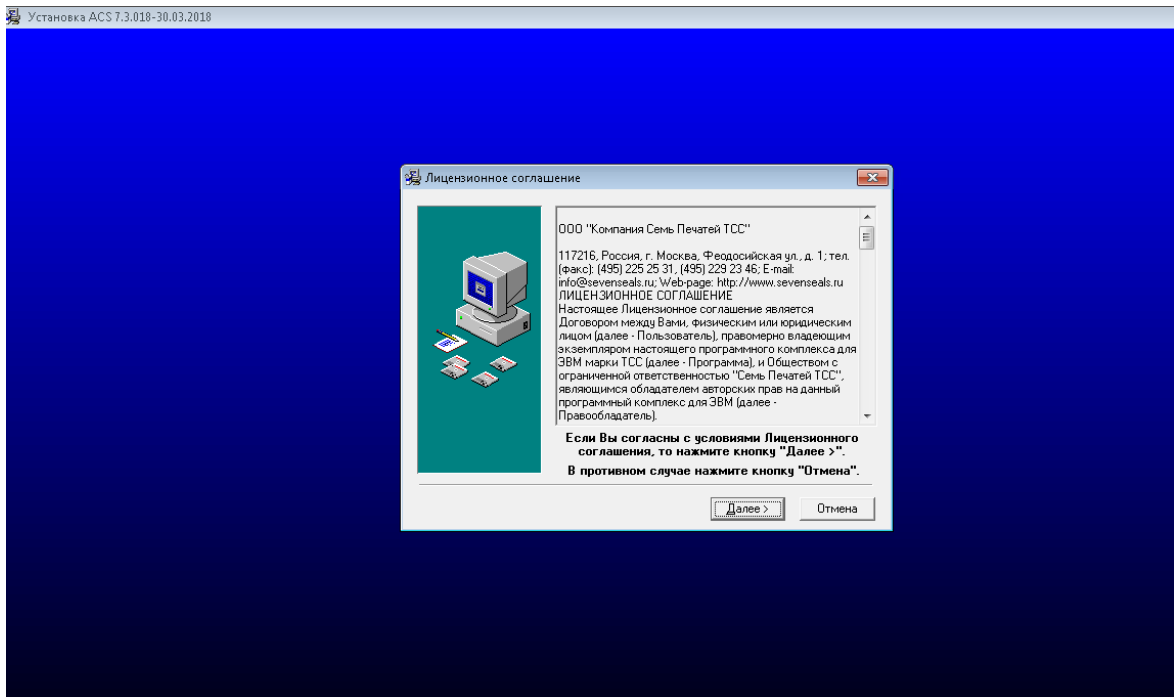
Установка ACS 7.3.018-30.03.2018

Лицензионное соглашение

ООО "Компания Семь Печатей ТСС"

117216, Россия, г. Москва, Феодосийская ул., д. 1; тел.(факс): (495) 225 25 31, (495) 229 23 46; E-mail: info@sevenseals.ru; Web-page: http://www.sevenseals.ru
ЛИЦЕНЗИОННОЕ СОГЛАШЕНИЕ
Настоящее Лицензионное соглашение является Договором между Вами, физическим или юридическим лицом (далее - Пользователь), правомерно владеющим экземпляром настоящего программного комплекса для ЭВМ марки ТСС (далее - Программа), и Обществом с ограниченной ответственностью "Семь Печатей ТСС", являющимся обладателем авторских прав на данный программный комплекс для ЭВМ (далее - Правообладатель).

Если Вы согласны с условиями Лицензионного соглашения, то нажмите кнопку "Далее >".
В противном случае нажмите кнопку "Отмена".

Далее >
Отмена